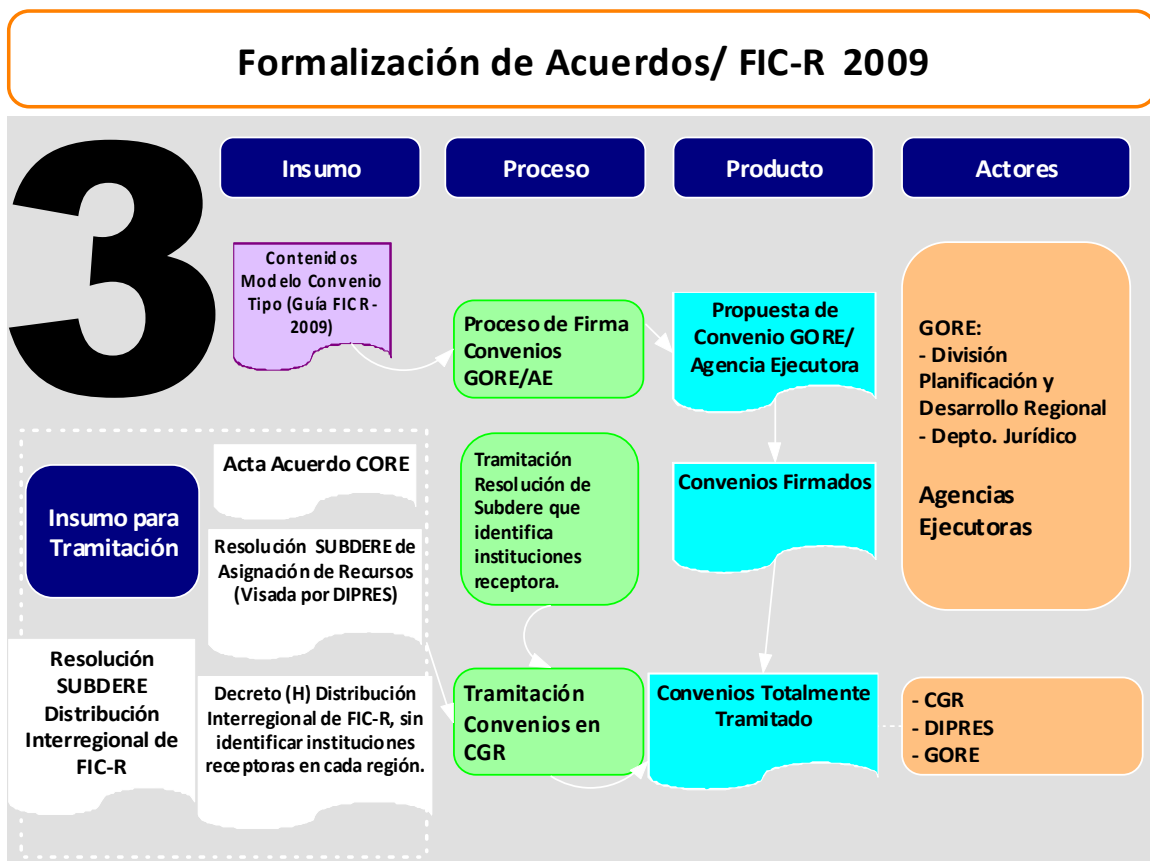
Formalización de Acuerdos/ FIC-R 2009

3

Insumo

Proceso

Producto

Actores

Contenidos Modelo Convenio Tipo (Guía FICR-2009)

Proceso de Firma Convenios GORE/AE

Propuesta de Convenio GORE/ Agencia Ejecutora

GORE:
- División Planificación y Desarrollo Regional
- Depto. Jurídico

Agencias Ejecutoras

Insumo para Tramitación

Acta Acuerdo CORE

Resolución SUBDERE de Asignación de Recursos (Visada por DIPRES)

Tramitación Resolución de Subdere que identifica instituciones receptora.

Convenios Firmados

Resolución SUBDERE Distribución Interregional de FIC-R

Decreto (H) Distribución Interregional de FIC-R, sin identificar instituciones receptoras en cada región.

Tramitación Convenios en CGR

Convenios Totalmente Tramitado

- CGR
- DIPRES
- GORE